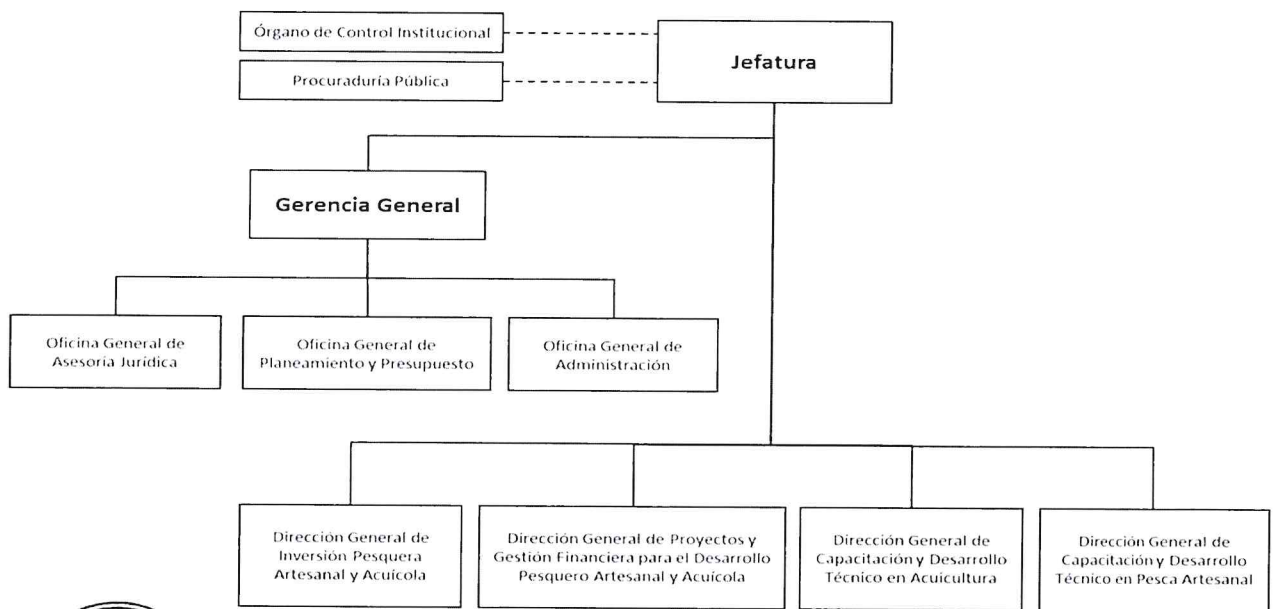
Órgano de Control Institucional

Procuraduría Pública

Jefatura

Gerencia General

Oficina General de Asesoría Jurídica

Oficina General de Planeamiento y Presupuesto

Oficina General de Administración

Dirección General de Inversión Pesquera Artesanal y Acuícola

Dirección General de Proyectos y Gestión Financiera para el Desarrollo Pesquero Artesanal y Acuícola

Dirección General de Capacitación y Desarrollo Técnico en Acuicultura

Dirección General de Capacitación y Desarrollo Técnico en Pesca Artesanal